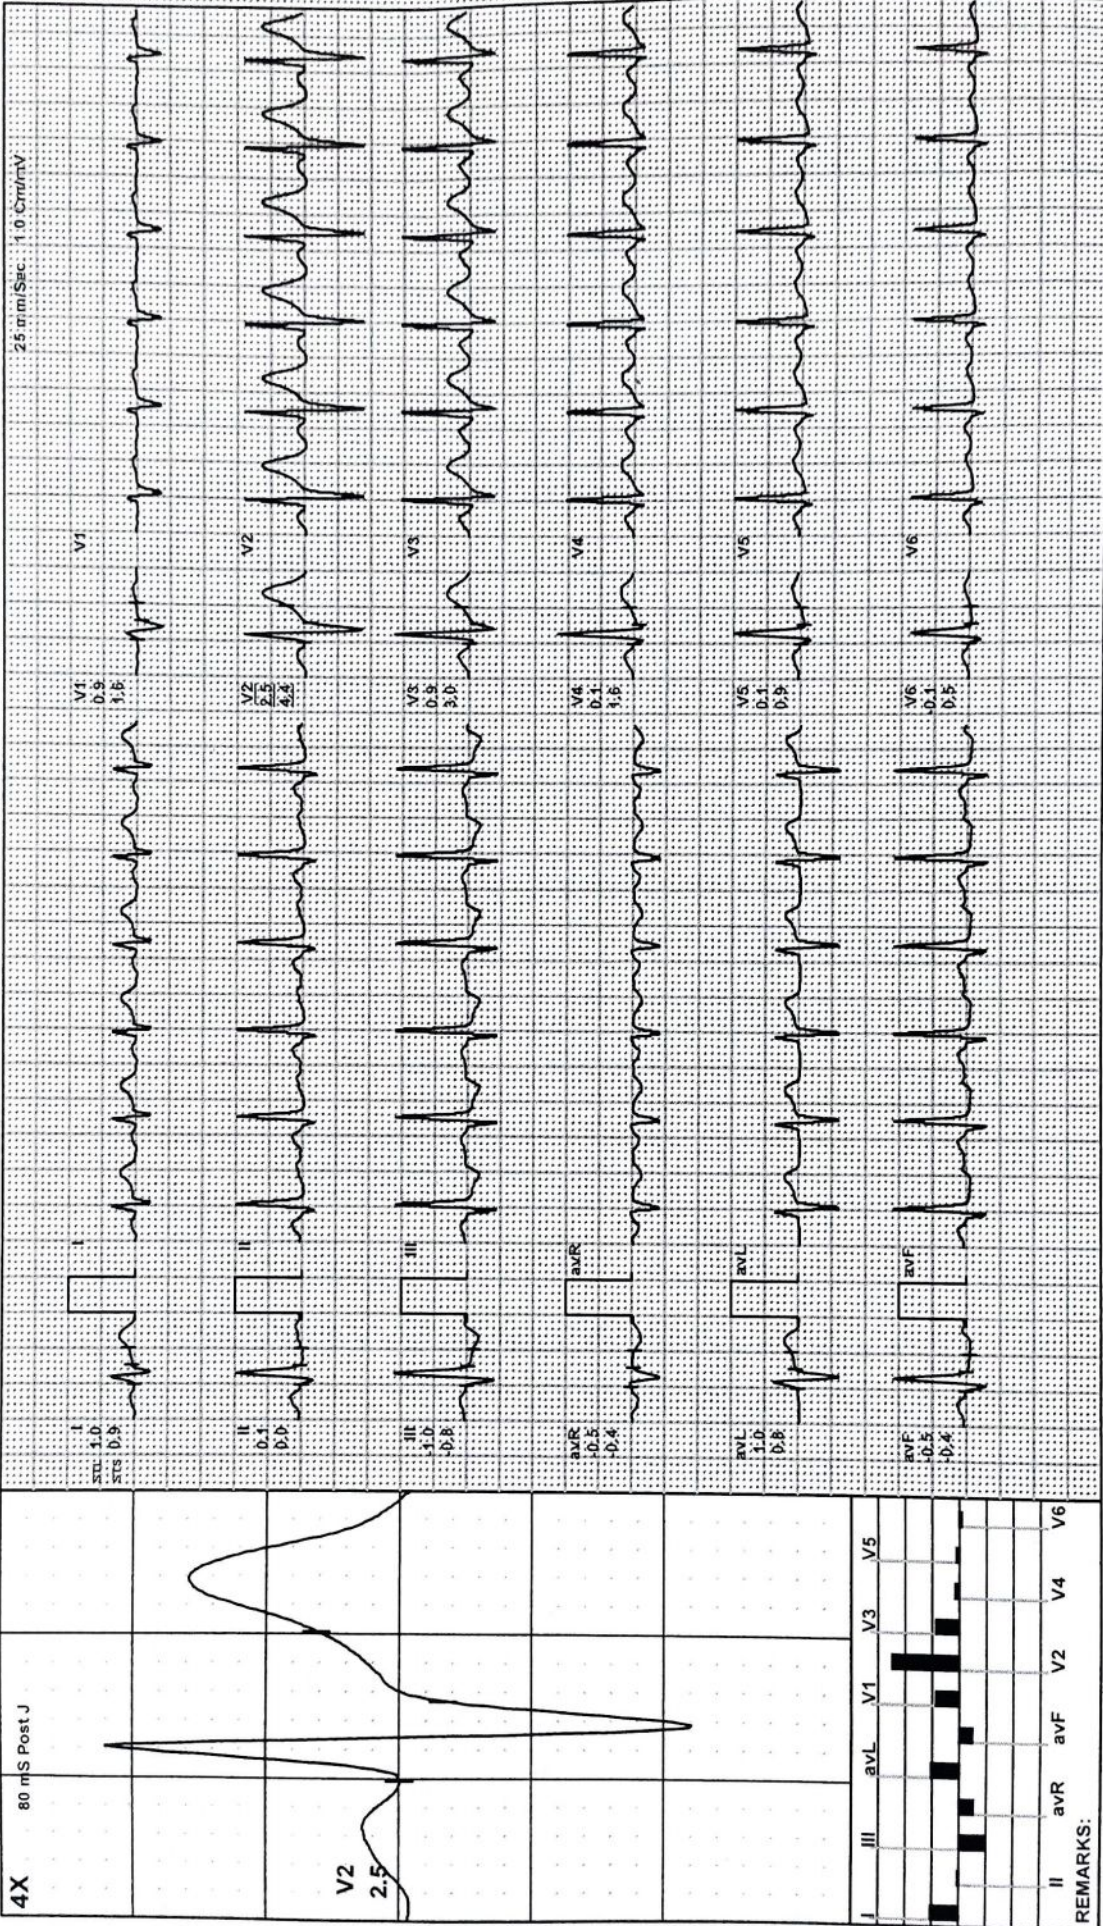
4X
80 mS Post J
V2
2.5

I III avL V1 V3 V5
II avR avF V2 V4 V6
REMARKS:

I
STU 1.0
STS 0.9
I

II
0.1
0.0
II

III
-1.0
-0.8
III

avR
-0.5
-0.4
avR

avL
1.0
0.8
avL

avF
-0.5
-0.4
avF

V1
0.9
1.6
V1

V2
2.5
4.4
V2

V3
0.9
3.0
V3

V4
0.1
1.6
V4

V5
0.1
0.9
V5

V6
0.1
0.5
V6

25 mm/Sec 1.0 Cm/mV